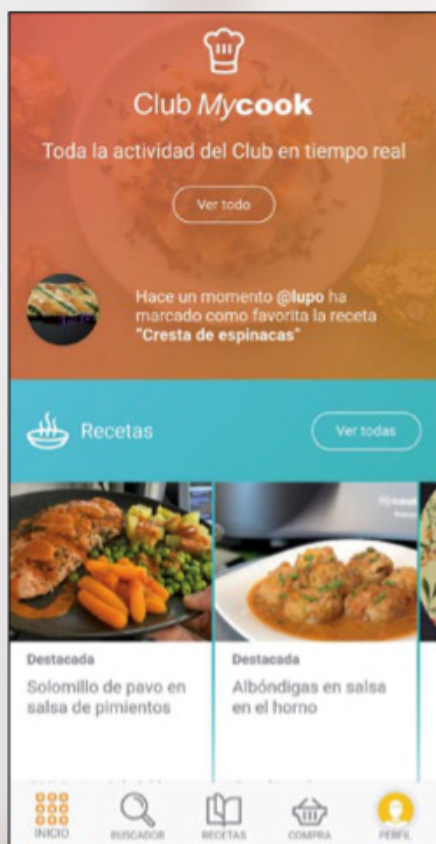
Club Mycook

Toda la actividad del Club en tiempo real

Ver todo

Hace un momento @lupo ha marcado como favorita la receta "Cresta de espinacas"

Recetas

Ver todas

Destacada

Solomillo de pavo en salsa de pimientos

Destacada

Albóndigas en salsa en el horno

INICIO BUSCADOR RECETAS COMPRA PERFIL